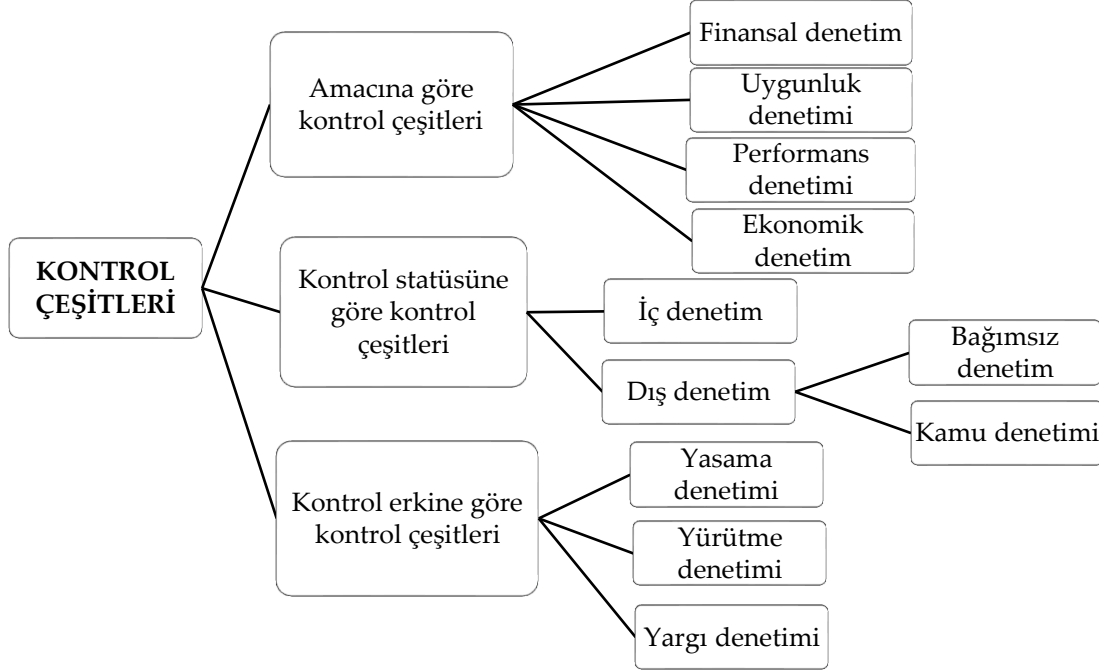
KONTROL ÇEŞİTLERİ

Amacına göre kontrol çeşitleri

Finansal denetim

Uygunluk denetimi

Performans denetimi

Ekonomik denetim

Kontrol statüsüne göre kontrol çeşitleri

İç denetim

Dış denetim

Bağımsız denetim

Kamu denetimi

Kontrol erkine göre kontrol çeşitleri

Yasama denetimi

Yürütme denetimi

Yargı denetimi